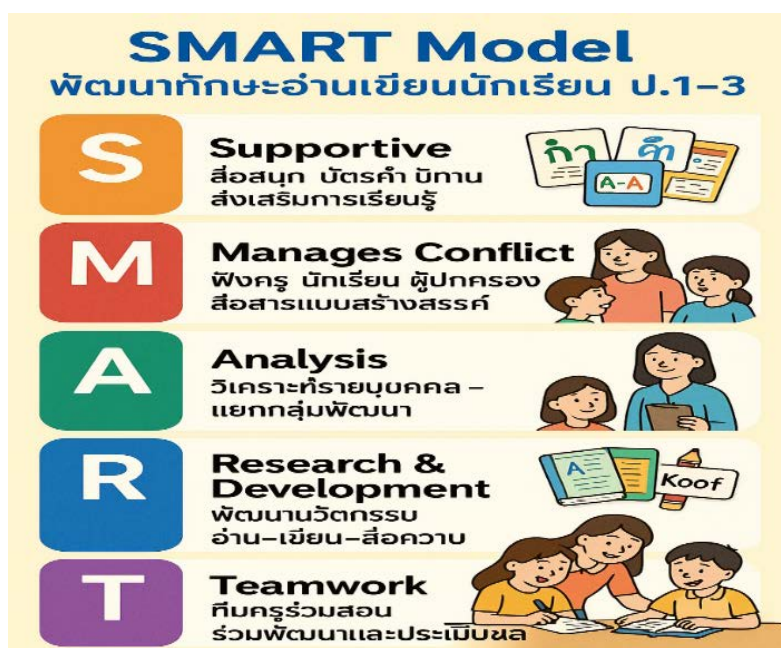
SMART Model
พัฒนาทักษะอ่านเขียนนักเรียน ป.1–3

S
Supportive
สื่อสนุก บัตรคำ นิทาน ส่งเสริมการเรียนรู้

กา ดี A-A

M
Manages Conflict
ฟังครู นักเรียน ผู้ปกครอง สื่อสารแบบสร้างสรรค์

A
Analysis
วิเคราะห์รายบุคคล – แยกกลุ่มพัฒนา

R
Research & Development
พัฒนานวัตกรรม อ่าน–เขียน–สื่อความ

A Koof

T
Teamwork
ทีมครูร่วมสอน ร่วมพัฒนาและประเมินผล